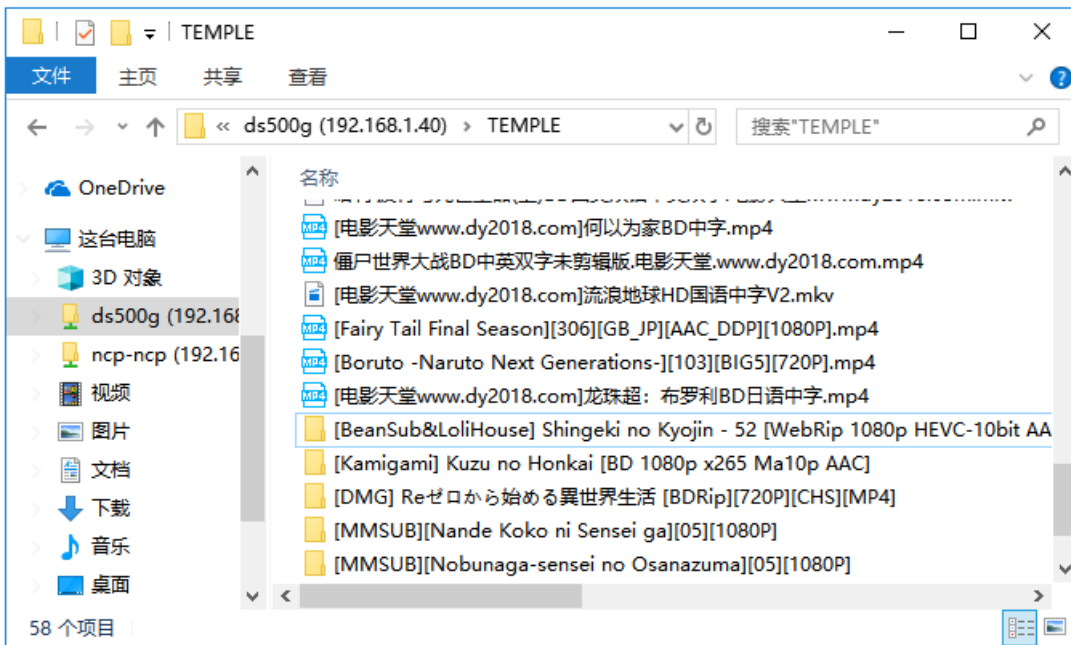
TEMPLE

文件 主页 共享 查看

« ds500g (192.168.1.40) › TEMPLE

搜索"TEMPLE"

OneDrive
这台电脑
3D 对象
ds500g (192.168
ncp-ncp (192.16
视频
图片
文档
下载
音乐
桌面

名称
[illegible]
[电影天堂www.dy2018.com]何以为家BD中字.mp4
僵尸世界大战BD中英双字未剪辑版.电影天堂.www.dy2018.com.mp4
[电影天堂www.dy2018.com]流浪地球HD国语中字V2.mkv
[Fairy Tail Final Season][306][GB_JP][AAC_DDP][1080P].mp4
[Boruto -Naruto Next Generations-][103][BIG5][720P].mp4
[电影天堂www.dy2018.com]龙珠超：布罗利BD日语中字.mp4
[BeanSub&LoliHouse] Shingeki no Kyojin - 52 [WebRip 1080p HEVC-10bit AA
[Kamigami] Kuzu no Honkai [BD 1080p x265 Ma10p AAC]
[DMG] Reゼロから始める異世界生活 [BDRip][720P][CHS][MP4]
[MMSUB][Nande Koko ni Sensei ga][05][1080P]
[MMSUB][Nobunaga-sensei no Osanazuma][05][1080P]

58 个项目